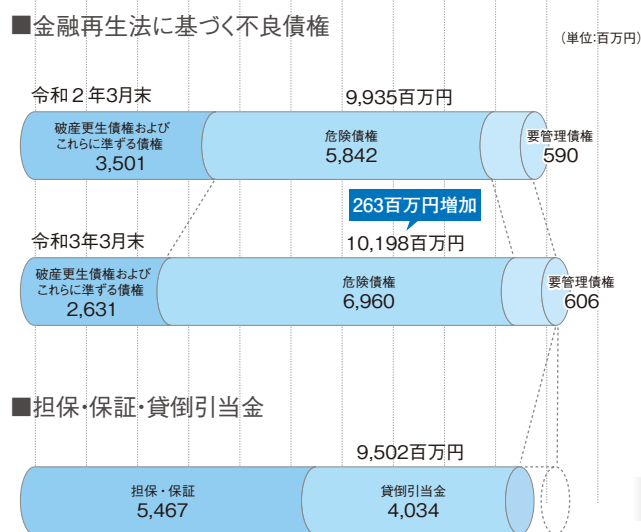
■金融再生法に基づく不良債権

(単位:百万円)

令和２年3月末

9,935百万円

破産更生債権および
これらに準ずる債権
3,501

危険債権
5,842

要管理債権
590

263百万円増加

令和3年3月末

10,198百万円

破産更生債権および
これらに準ずる債権
2,631

危険債権
6,960

要管理債権
606

■担保・保証・貸倒引当金

9,502百万円

担保・保証
5,467

貸倒引当金
4,034